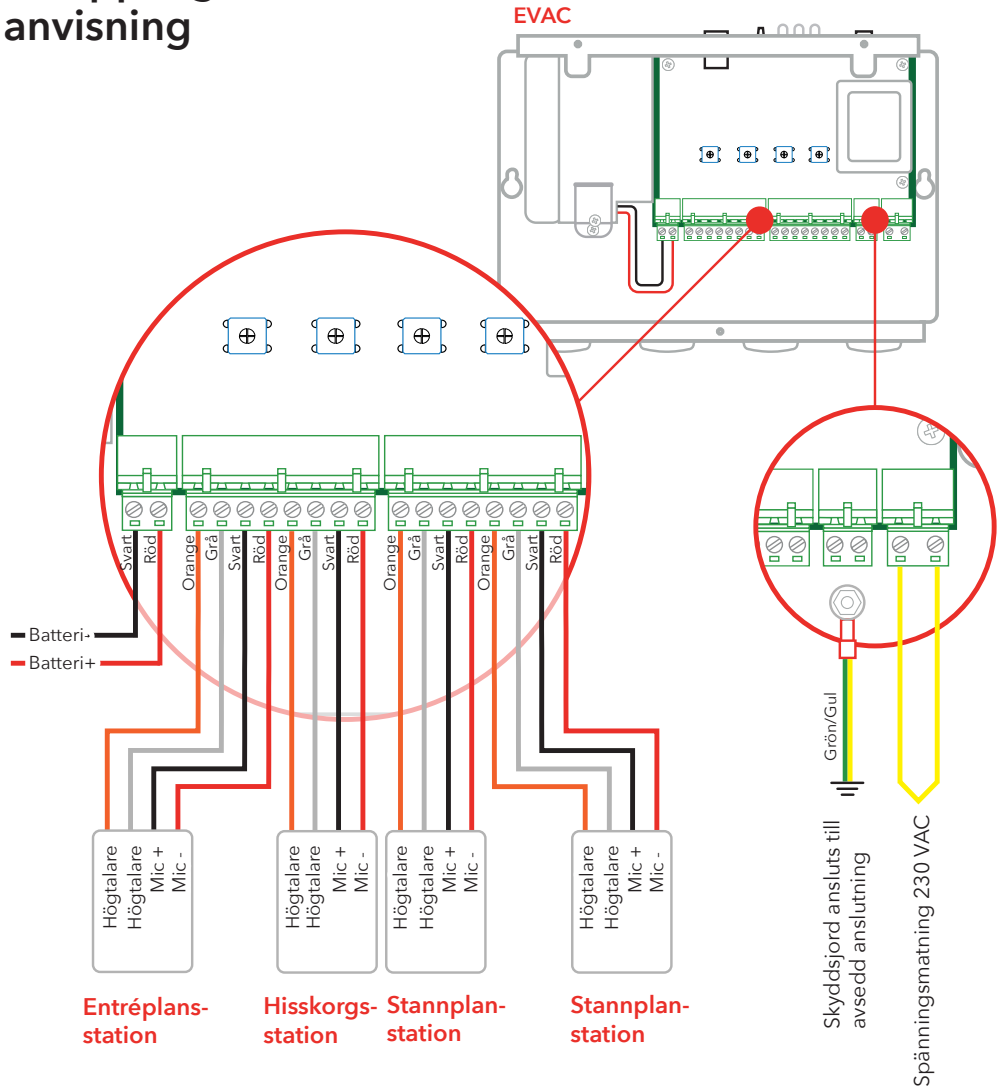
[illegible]
anvisning

EVAC

Svart
Röd

Orange
Grå
Svart
Röd
Orange
Grå
Svart
Röd

Orange
Grå
Svart
Röd
Orange
Grå
Svart
Röd

Batteri-
Batteri+

Grön/Gul

Högtalare
Högtalare
Mic +
Mic -

Högtalare
Högtalare
Mic +
Mic -

Högtalare
Högtalare
Mic +
Mic -

Högtalare
Högtalare
Mic +
Mic -

Skyddsjord ansluts till avsedd anslutning

Spänningsmatning 230 VAC

Entréplansstation

Hisskorgsstation

Stannplanstation

Stannplanstation